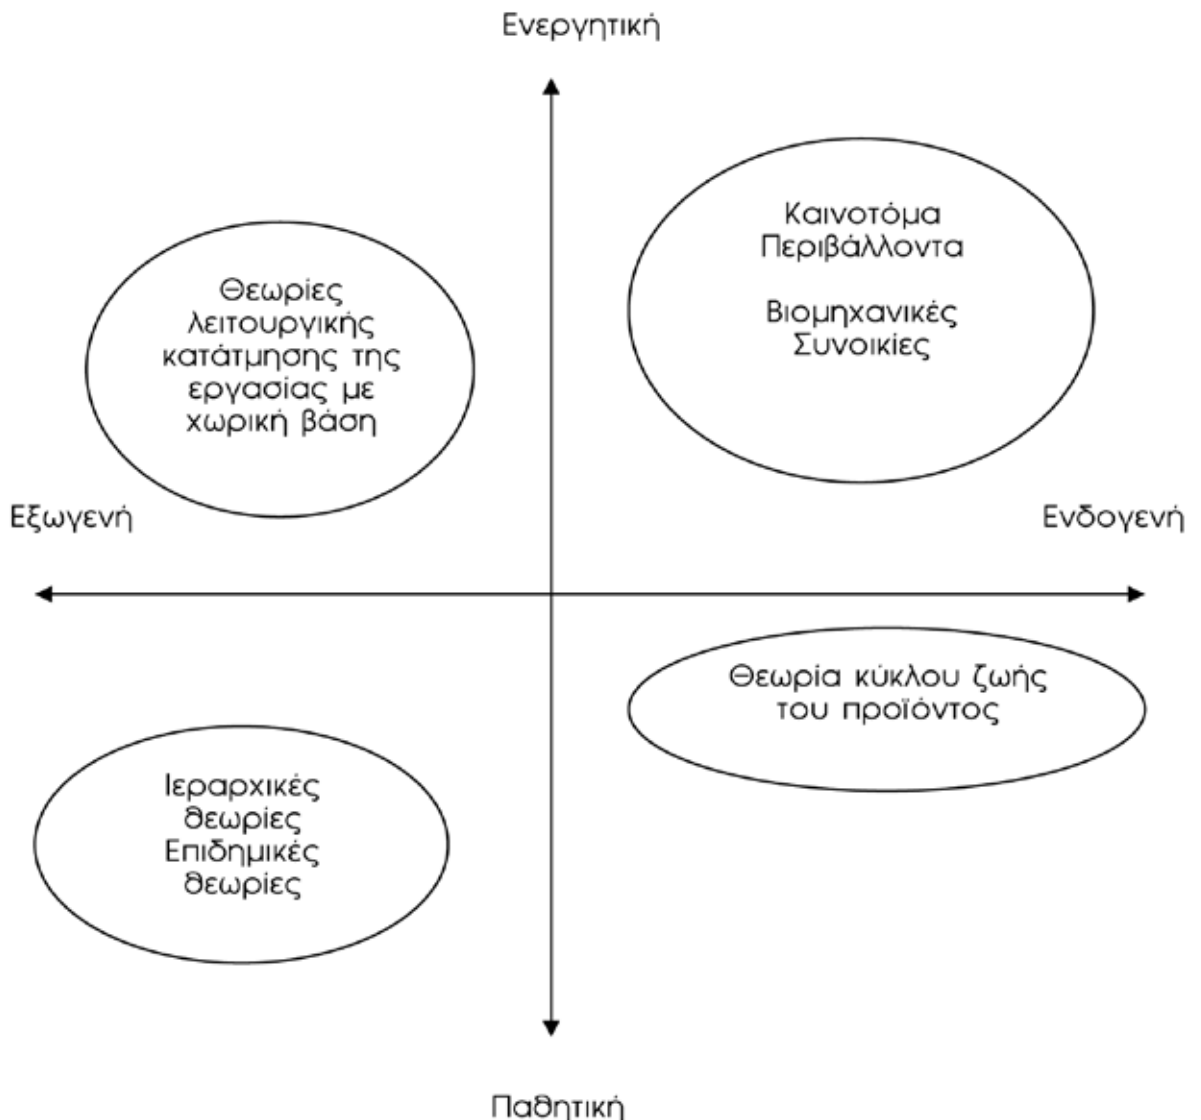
Ενεργητική

Θεωρίες λειτουργικής κατάτμησης της εργασίας με χωρική βάση

Καινοτόμα Περιβάλλοντα

Βιομηχανικές Συνοικίες

Εξωγενή

Ενδογενή

Θεωρία κύκλου ζωής του προϊόντος

Ιεραρχικές θεωρίες Επιδημικές θεωρίες

Παθητική